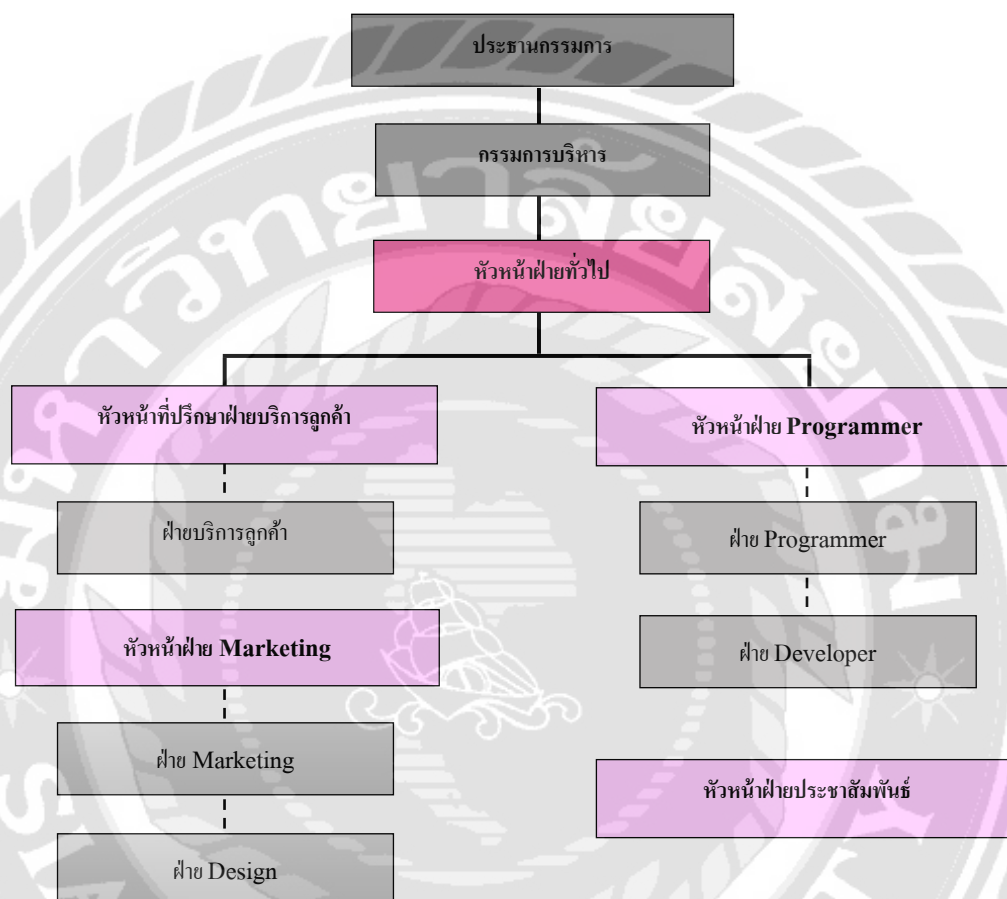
ประธานกรรมการ

กรรมการบริหาร

หัวหน้าฝ่ายทั่วไป

หัวหน้าที่ปรึกษาฝ่ายบริการลูกค้า

ฝ่ายบริการลูกค้า

หัวหน้าฝ่าย Marketing

ฝ่าย Marketing

ฝ่าย Design

หัวหน้าฝ่าย Programmer

ฝ่าย Programmer

ฝ่าย Developer

หัวหน้าฝ่ายประชาสัมพันธ์